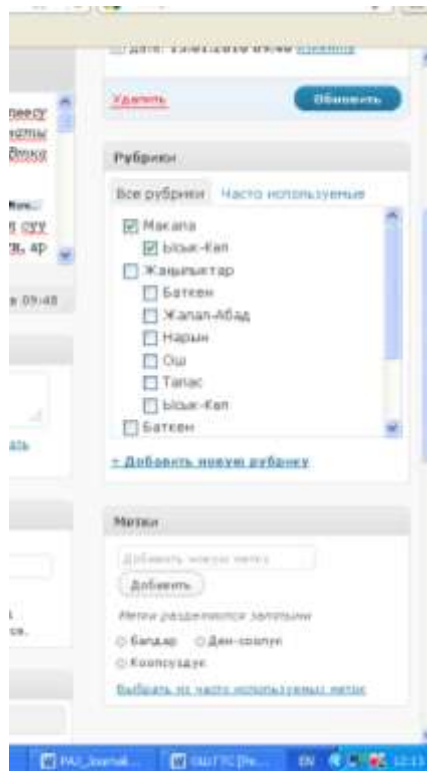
Дата: 13.01.2016 09:48 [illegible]

Удалить

Обновить

Рубрики

Все рубрики

Часто используемые

Макала

Ысык-Көл

Жаңылыктар

Баткен

Жалал-Абад

Нарын

Ош

Талас

Ысык-Көл

Баткен

+ Добавить новую рубрику

Метки

Добавить новую метку

Добавить

Метки разделяются запятыми

Балдар

Ден-соолук

Коопсуздук

Выбрать из часто используемых меток

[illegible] 09:48

EN

PAJ_Journal...

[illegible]